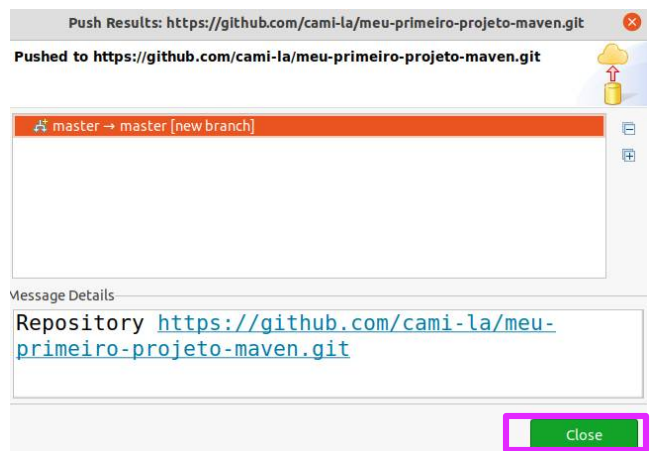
Push Results: https://github.com/cami-la/meu-primeiro-projeto-maven.git

Pushed to https://github.com/cami-la/meu-primeiro-projeto-maven.git

master → master [new branch]

Message Details

Repository https://github.com/cami-la/meu-primeiro-projeto-maven.git

Close